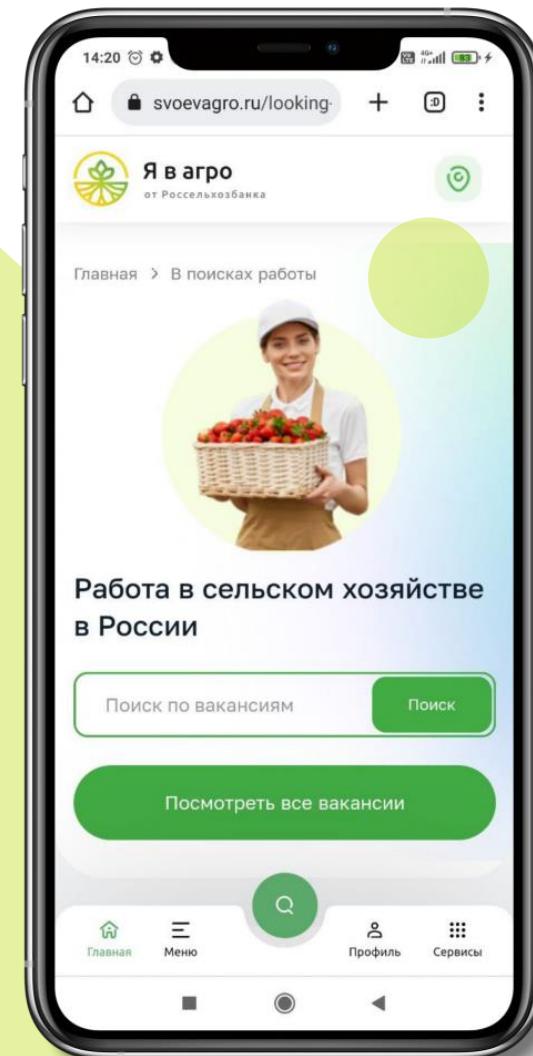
14:20

svoevagro.ru/looking-

Я в агро
от Россельхозбанка

Главная > В поисках работы

Работа в сельском хозяйстве в России

Поиск по вакансиям
Поиск

Посмотреть все вакансии

Главная
Меню
Профиль
Сервисы